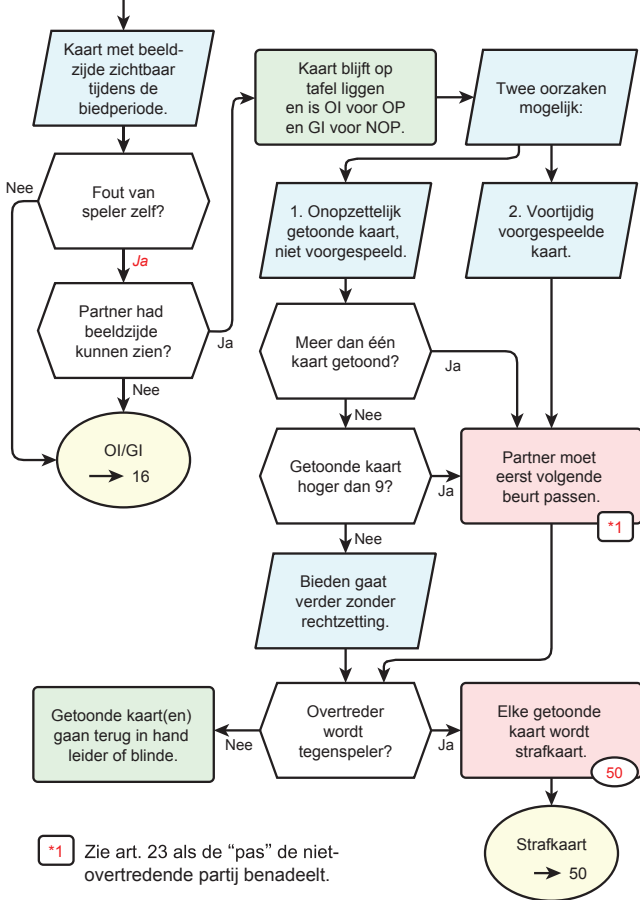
Kaart met beeldzijde zichtbaar tijdens de biedperiode.

Kaart blijft op tafel liggen en is OI voor OP en GI voor NOP.

Twee oorzaken mogelijk:

Nee

Fout van speler zelf?

Ja

1. Onopzettelijk getoonde kaart, niet voorgespeeld.

2. Voortijdig voorgespeelde kaart.

Partner had beeldzijde kunnen zien?

Ja

Meer dan één kaart getoond?

Ja

Nee

Nee

OI/GI

16

Getoonde kaart hoger dan 9?

Ja

Partner moet eerst volgende beurt passen.

*1

Nee

Bieden gaat verder zonder rechtzetting.

Getoonde kaart(en) gaan terug in hand leider of blinde.

Nee

Overtreder wordt tegenspeler?

Ja

Elke getoonde kaart wordt strafkaart.

50

Strafkaart

50

*1 Zie art. 23 als de “pas” de nietovertredende partij benadeelt.